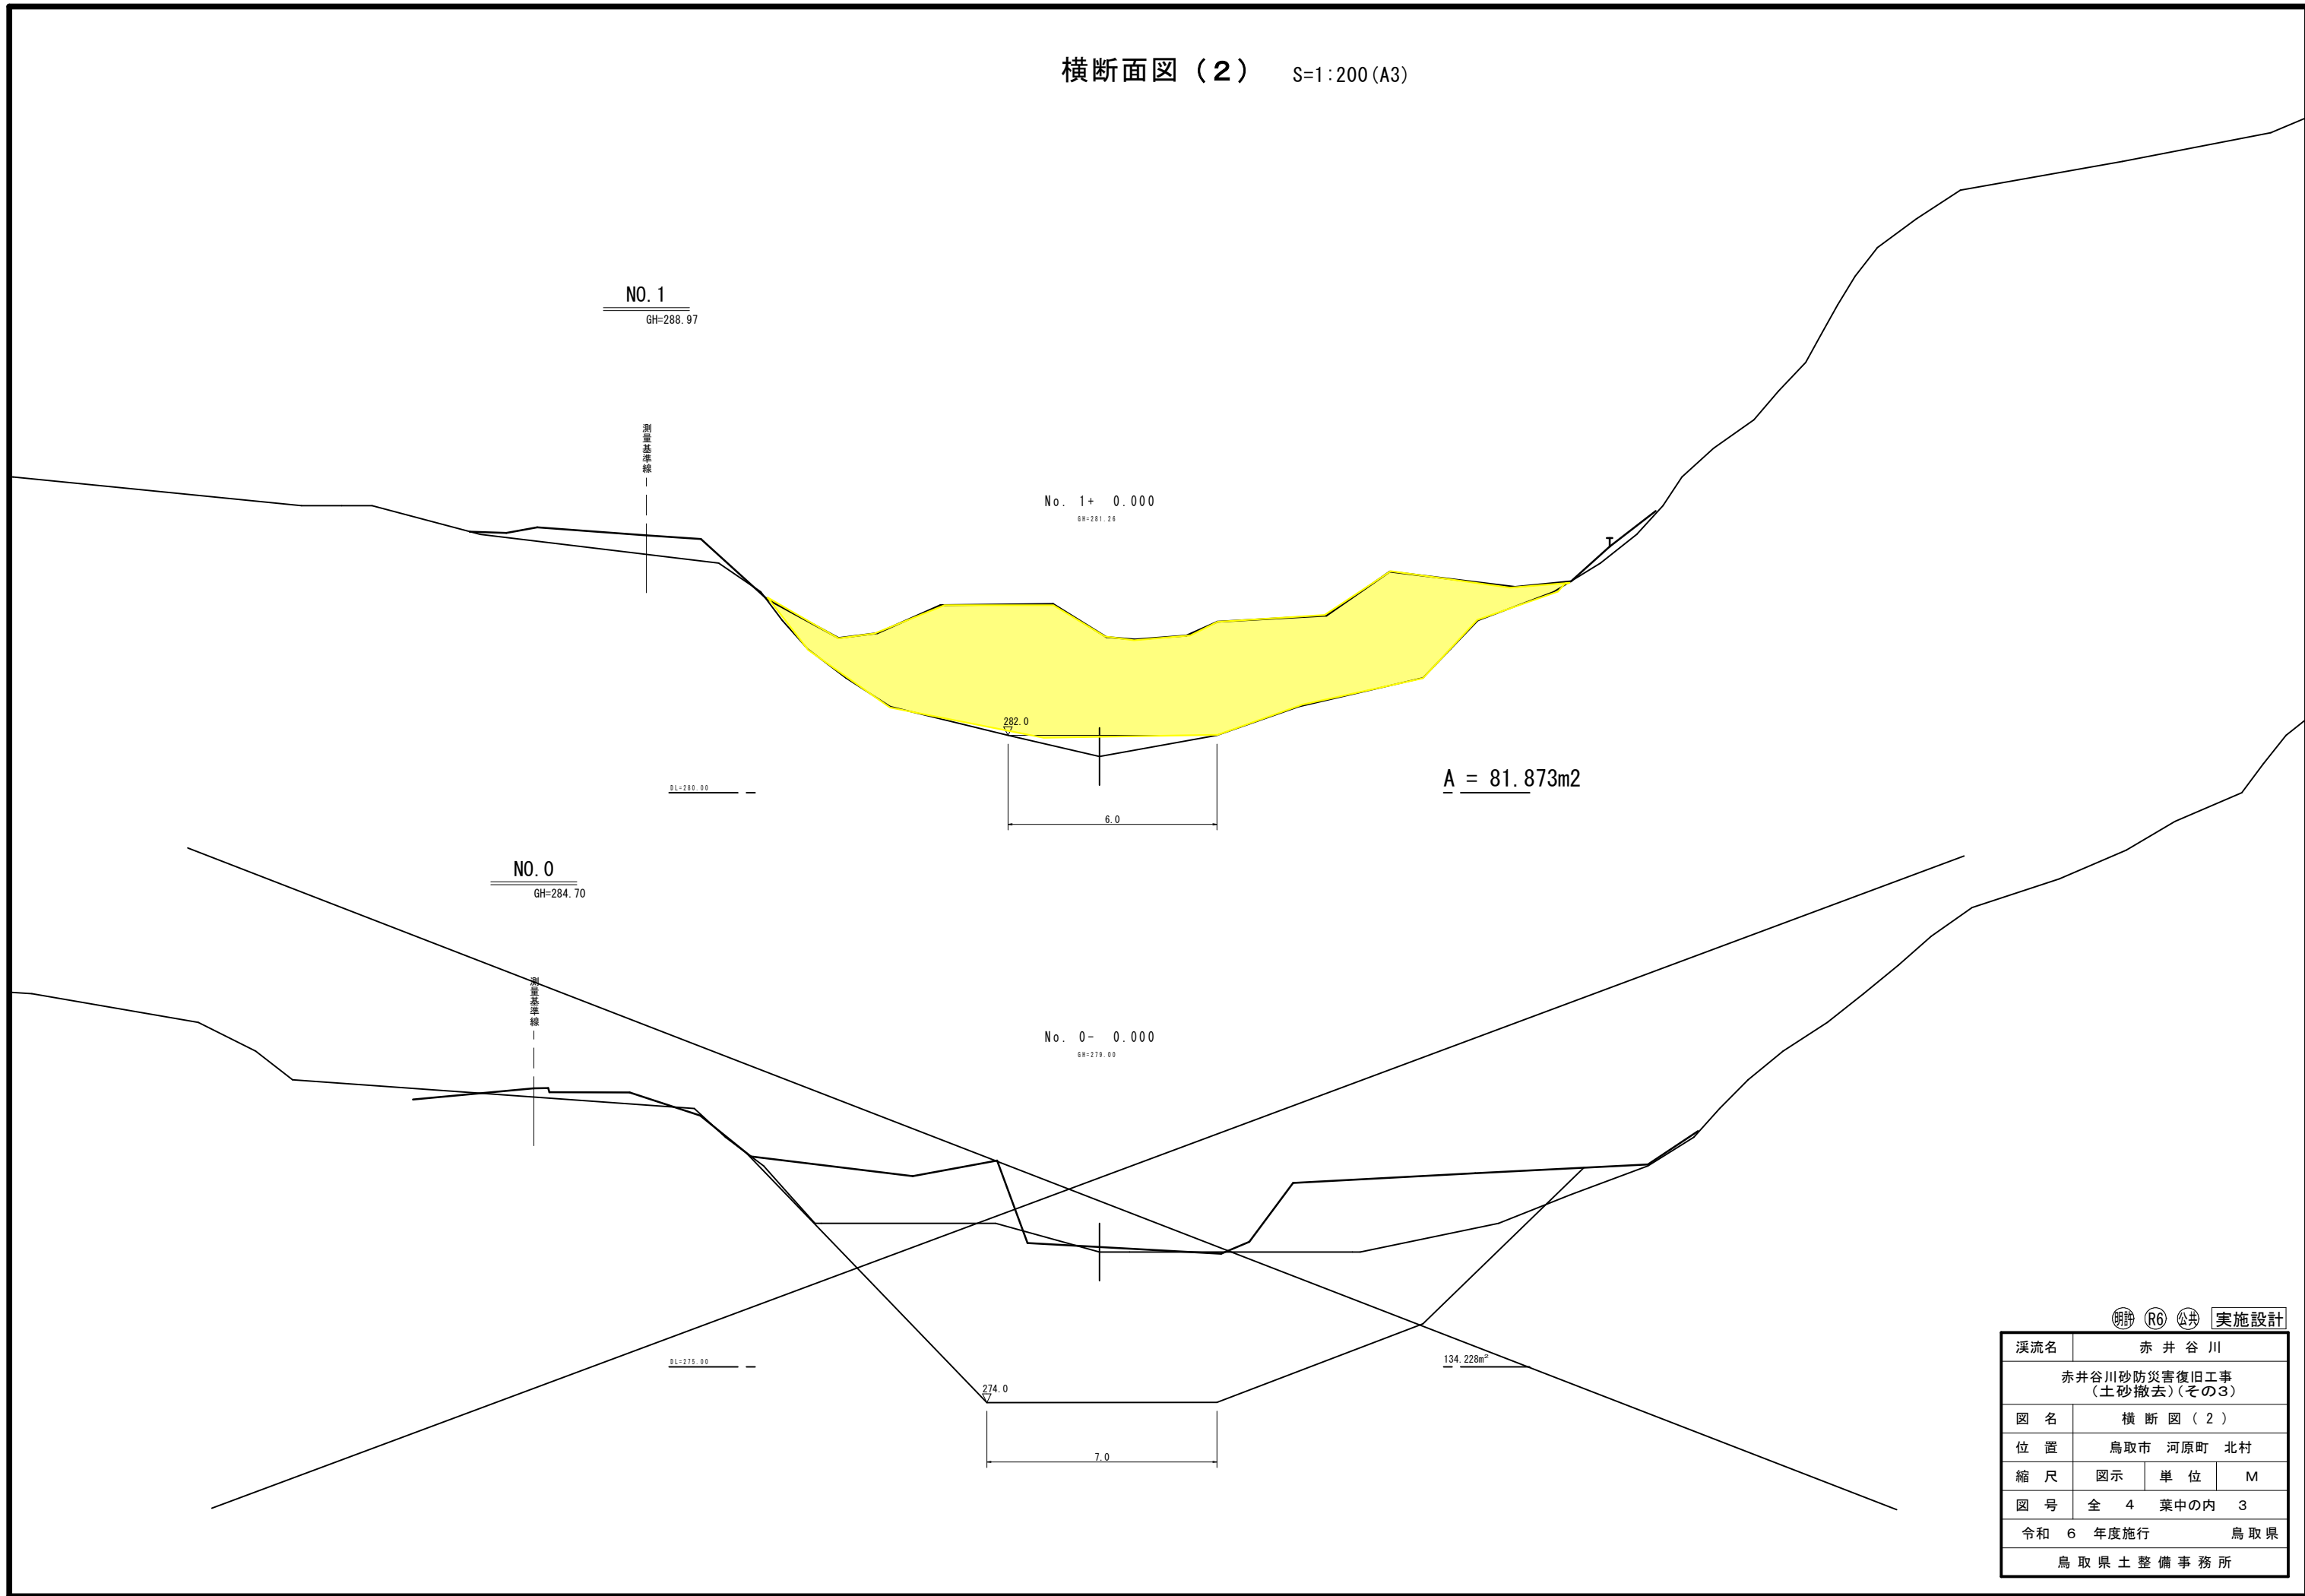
横断面図（2） S=1:200(A3)

NO.1
GH=288.97

測量基準線

No. 1+ 0.000
GH=281.26

282.0

DL=280.00

6.0

A = 81.873m2

NO.0
GH=284.70

測量基準線

No. 0- 0.000
GH=279.00

DL=275.00

274.0

7.0

134.228m²

明許 R6 公共 実施設計

| 渓流名 | 赤井谷川 | | |
|---|---|---|---|
| 赤井谷川砂防災害復旧工事（土砂撤去）(その3) | | | |
| 図名 | 横断図（2） | | |
| 位置 | 鳥取市 河原町 北村 | | |
| 縮尺 | 図示 | 単位 | M |
| 図号 | 全 4 葉中の内 3 | | |
| 令和 6 年度施行 | | | 鳥取県 |
| 鳥取県土整備事務所 | | | |